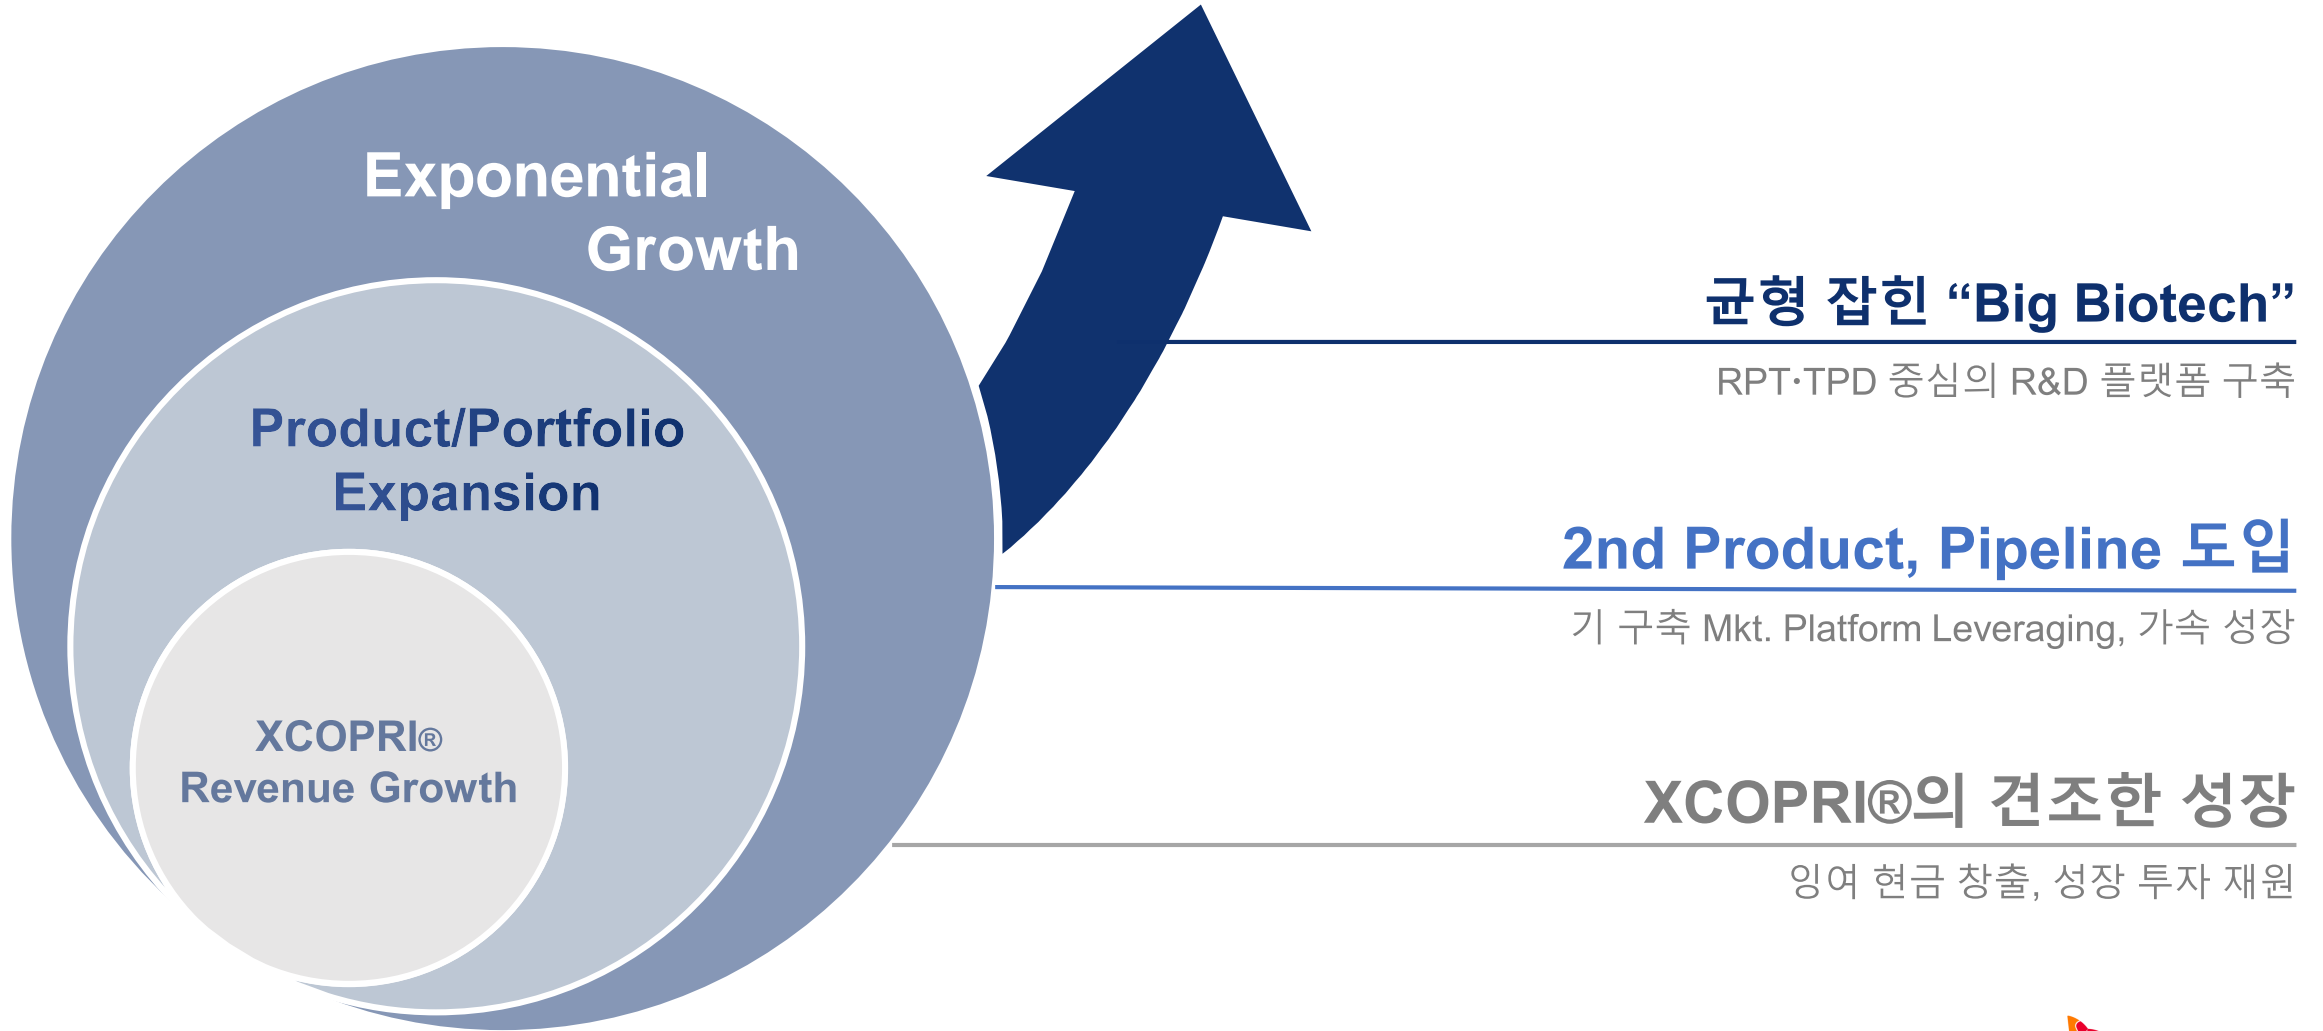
Exponential Growth

Product/Portfolio Expansion

XCOPRI® Revenue Growth

균형 잡힌 “Big Biotech”

RPT·TPD 중심의 R&D 플랫폼 구축

2nd Product, Pipeline 도입

기 구축 Mkt. Platform Leveraging, 가속 성장

XCOPRI®의 견조한 성장

잉여 현금 창출, 성장 투자 재원